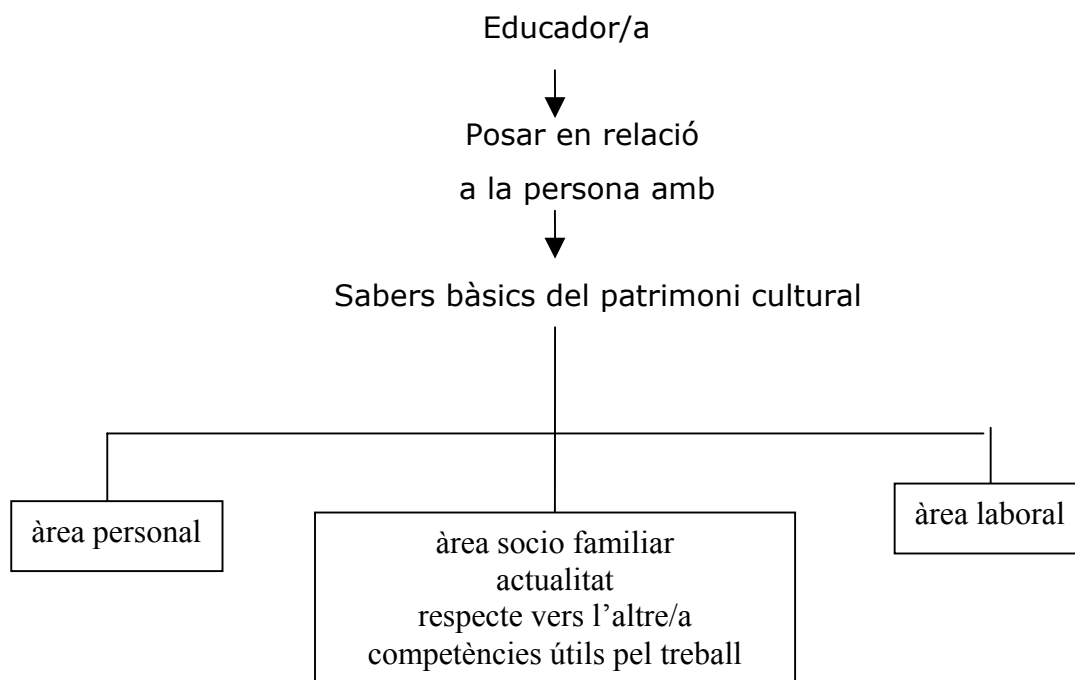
Educador/a

Posar en relació

a la persona amb

Sabers bàsics del patrimoni cultural

àrea personal

àrea socio familiar
actualitat
respecte vers l'altre/a
competències útils pel treball

àrea laboral